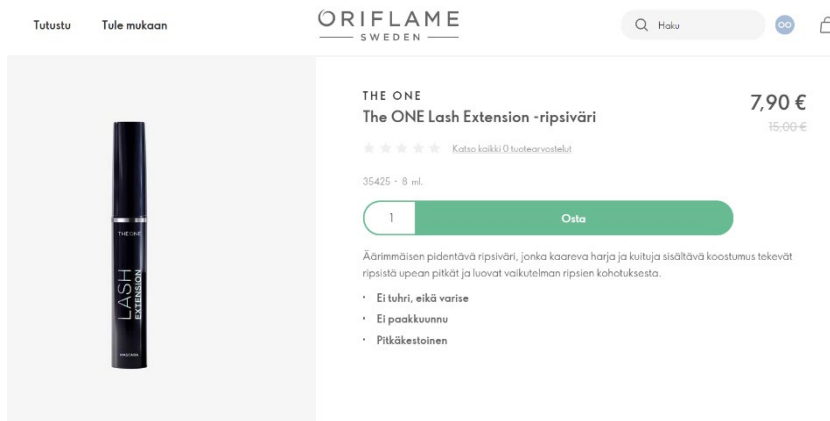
Tutustu Tule mukaan

ORIFLAME
SWEDEN

Haku

OO

THE ONE
LASH
EXTENSION
MASCARA

THE ONE
The ONE Lash Extension -ripsiväri

7,90 €
15,00 €

Katso kaikki 0 tuotearvostelut

35425 • 8 ml.

1

Osta

Äärimmäisen pidentävä ripsiväri, jonka kaareva harja ja kuituja sisältävä koostumus tekevät ripsistä upean pitkät ja luovat vaikutelman ripsien kohotuksesta.

• Ei tuhri, eikä varise
• Ei paakkuunnu
• Pitkäkestoinen